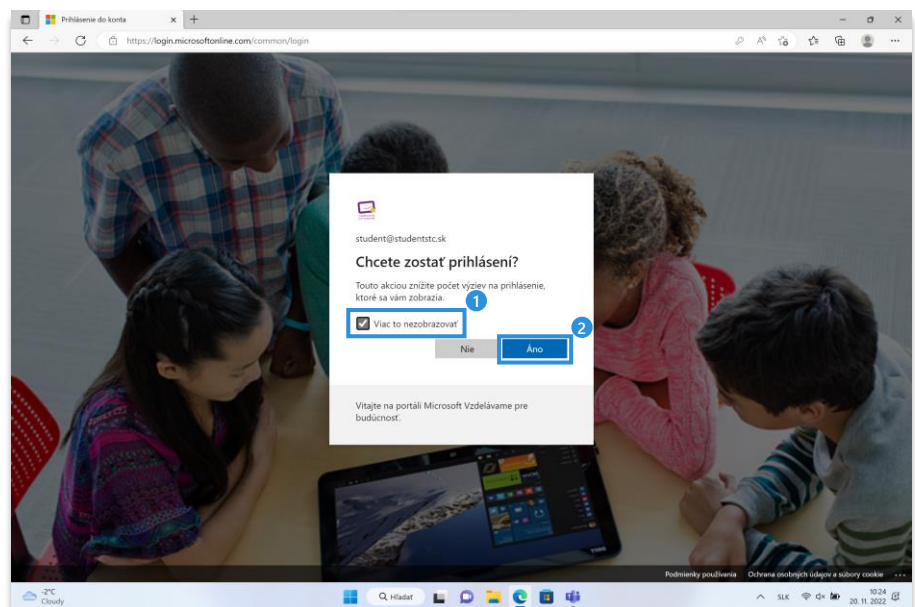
Prihlásenie do konta × +

https://login.microsoftonline.com/common/login

student@studentstc.sk

Chcete zostať prihlásení?

Touto akciou znížite počet výziev na prihlásenie, ktoré sa vám zobrazia.

1

Viac to nezobrazovať

2

Nie

Áno

Vitajte na portáli Microsoft Vzdelávame pre budúcnosť.

Podmienky používania Ochrana osobných údajov a súbory cookie ...

-2°C Cloudy

Hľadať

SLK

10:24 20. 11. 2022